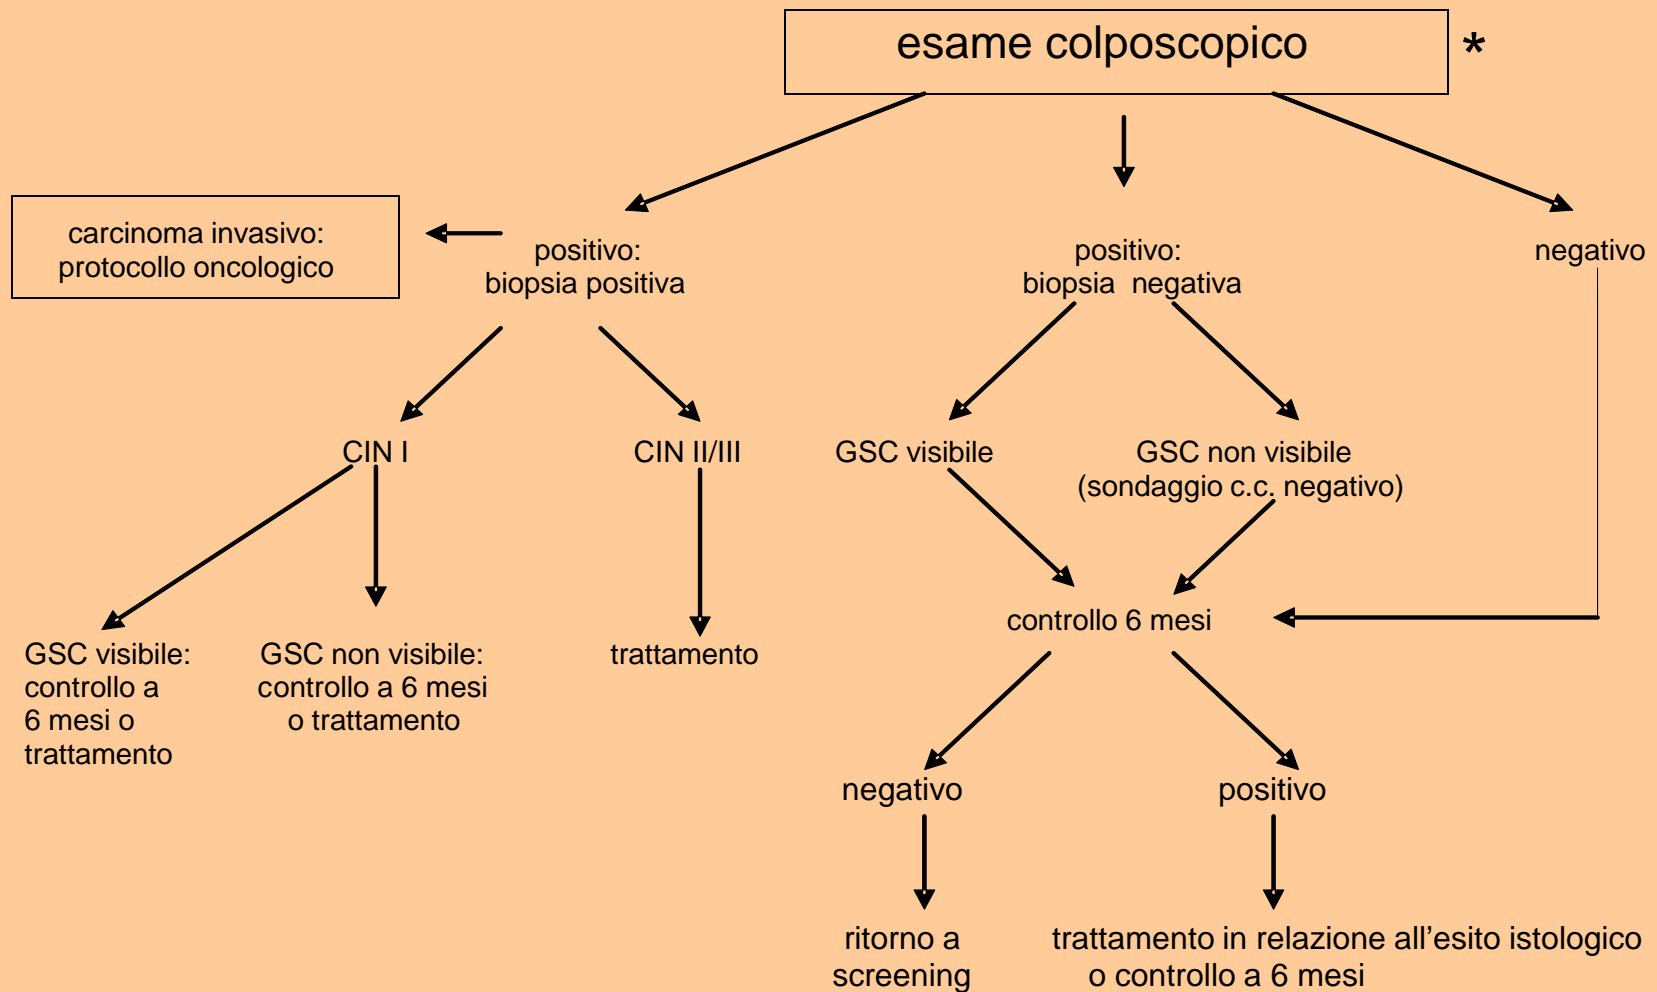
esame colposcopico *

carcinoma invasivo: protocollo oncologico

positivo: biopsia positiva

positivo: biopsia negativa

negativo

CIN I

CIN II/III

GSC visibile

GSC non visibile (sondaggio c.c. negativo)

GSC visibile: controllo a 6 mesi o trattamento

GSC non visibile: controllo a 6 mesi o trattamento

trattamento

controllo 6 mesi

negativo

positivo

ritorno a screening

trattamento in relazione all'esito istologico o controllo a 6 mesi